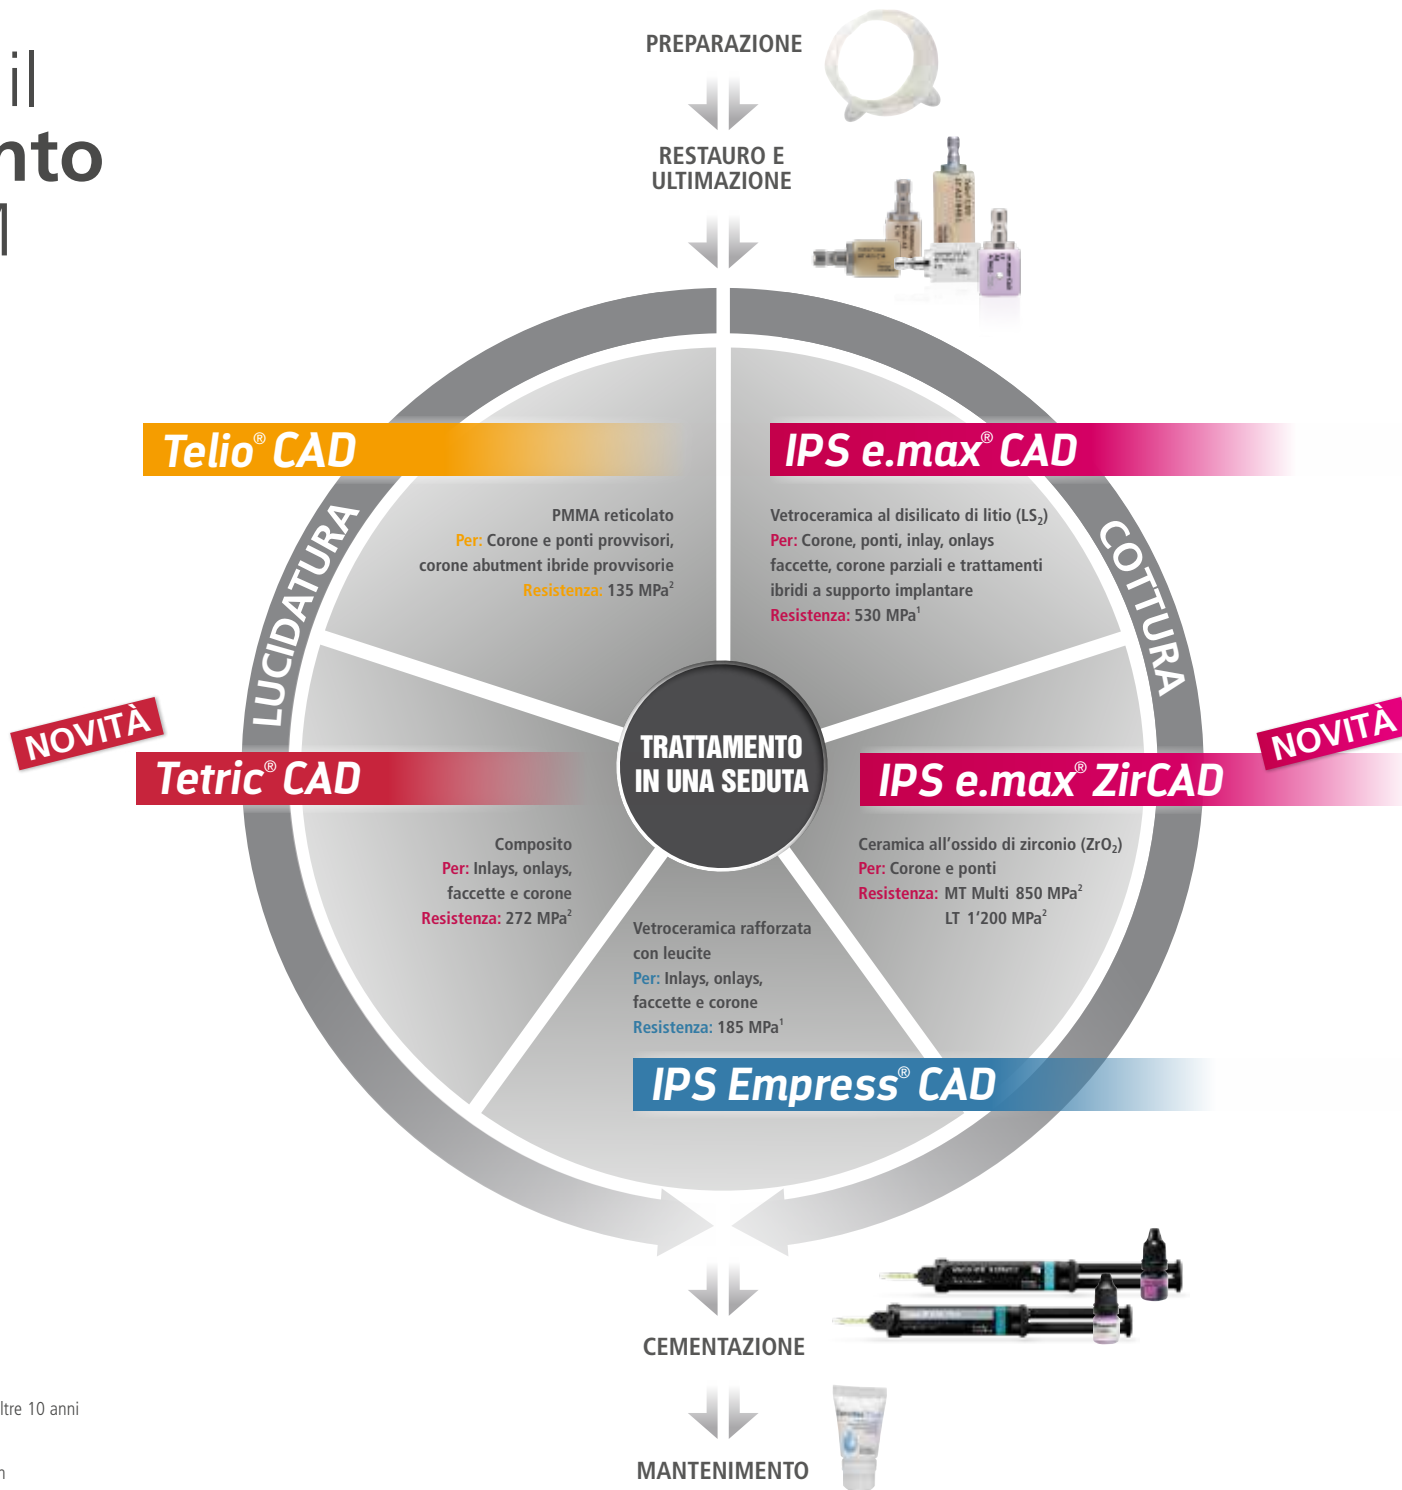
il
nto
l

PREPARAZIONE

RESTAURO E ULTIMAZIONE

Telio® CAD

PMMA reticolato
Per: Corone e ponti provvisori, corone abutment ibride provvisorie
Resistenza: 135 MPa²

IPS e.max® CAD

Vetroceramica al disilicato di litio ($LS_2$)
Per: Corone, ponti, inlay, onlays faccette, corone parziali e trattamenti ibridi a supporto implantare
Resistenza: 530 MPa¹

LUCIDATURA

COTTURA

NOVITÀ

Tetric® CAD

TRATTAMENTO IN UNA SEDUTA

NOVITÀ

IPS e.max® ZirCAD

Composito
Per: Inlays, onlays, faccette e corone
Resistenza: 272 MPa²

Ceramica all'ossido di zirconio ($ZrO_2$)
Per: Corone e ponti
Resistenza: MT Multi 850 MPa²
LT 1'200 MPa²

Vetroceramica rafforzata con leucite
Per: Inlays, onlays, faccette e corone
Resistenza: 185 MPa¹

IPS Empress® CAD

CEMENTAZIONE

ltre 10 anni

n

MANTENIMENTO